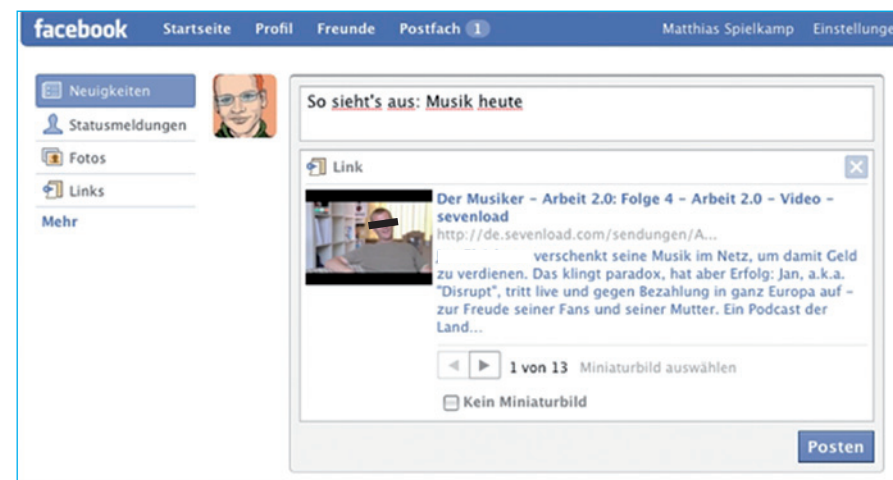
facebook Startseite Profil Freunde Postfach 1 Matthias Spielkamp Einstellunge

Neuigkeiten
Statusmeldungen
Fotos
Links
Mehr

So sieht's aus: Musik heute

Link

Der Musiker – Arbeit 2.0: Folge 4 – Arbeit 2.0 – Video – sevenload
http://de.sevenload.com/sendungen/A...
verschenkt seine Musik im Netz, um damit Geld zu verdienen. Das klingt paradox, hat aber Erfolg: Jan, a.k.a. "Disrupt", tritt live und gegen Bezahlung in ganz Europa auf – zur Freude seiner Fans und seiner Mutter. Ein Podcast der Land...

1 von 13 Miniaturbild auswählen

Kein Miniaturbild

Posten